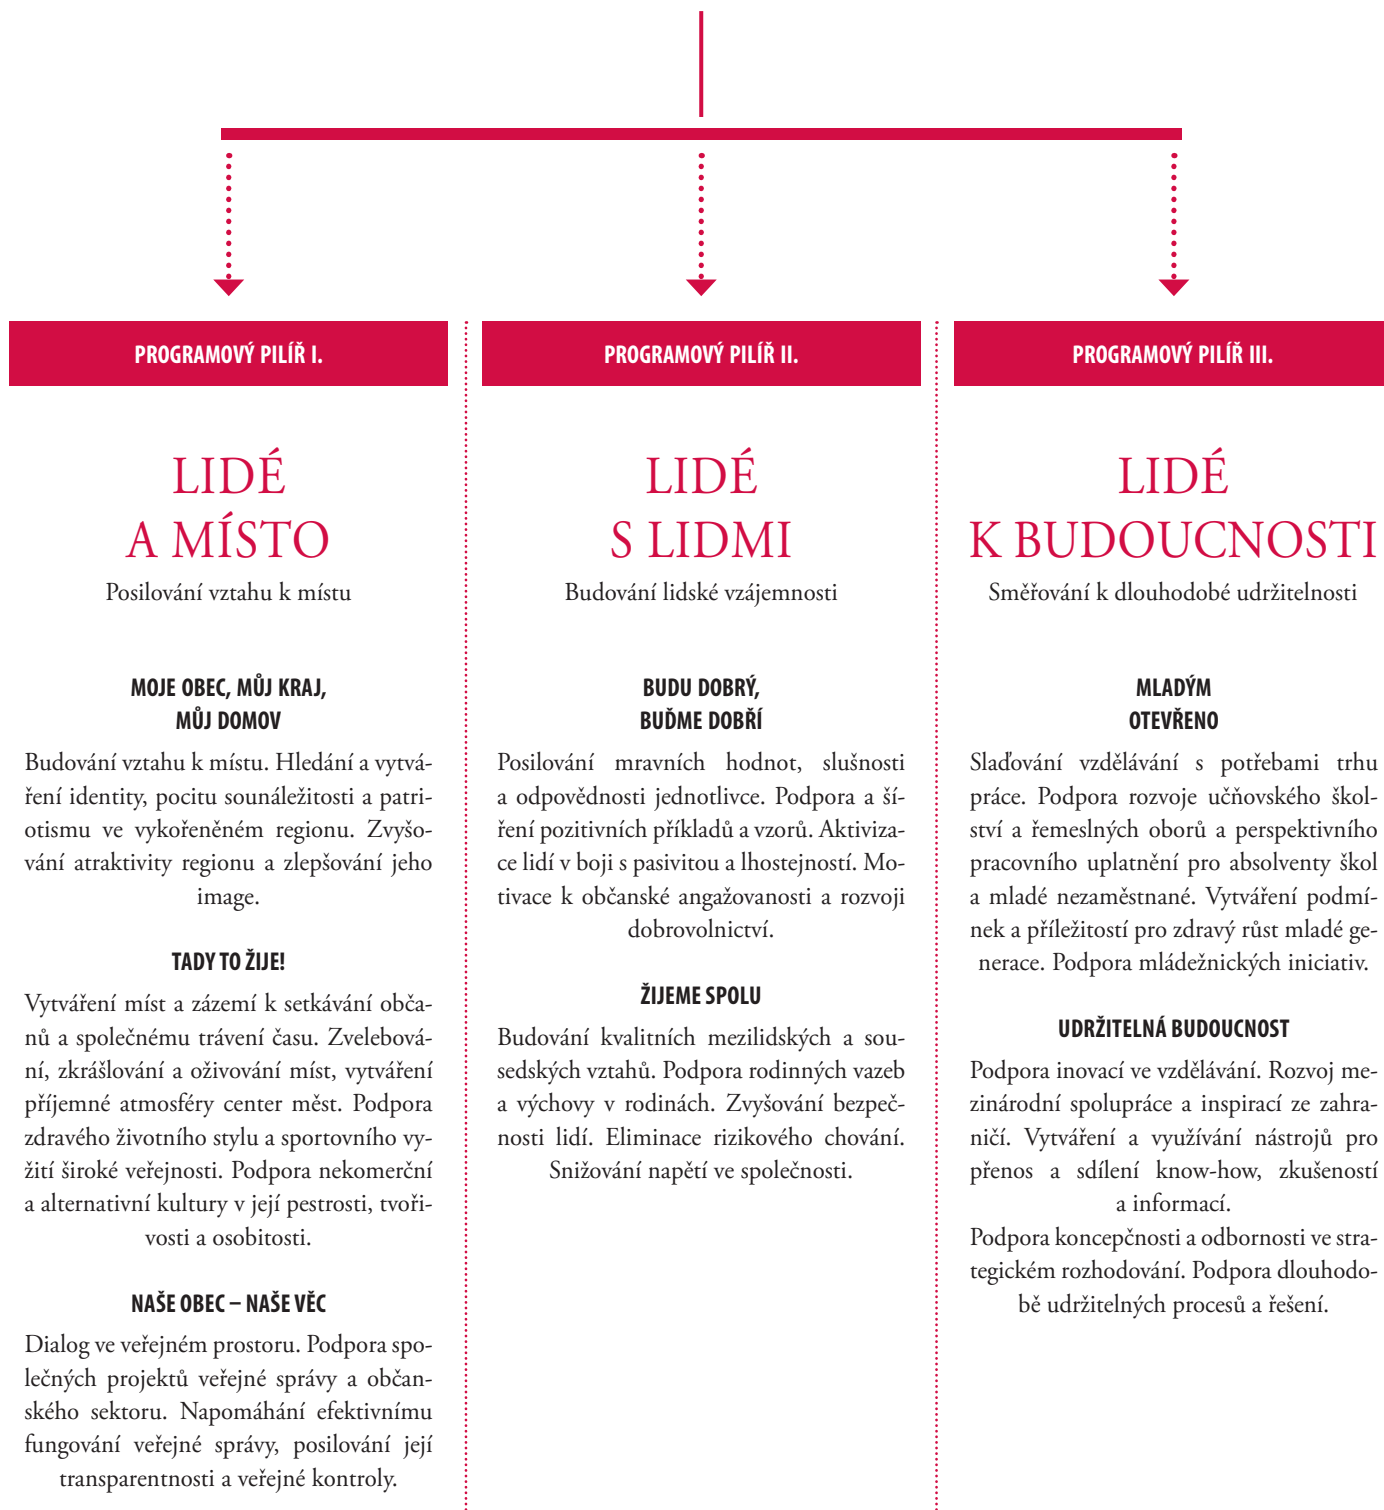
PROGRAMOVÝ PILÍŘ I.

LIDÉ
A MÍSTO

Posilování vztahu k místu

MOJE OBEC, MŮJ KRAJ, MŮJ DOMOV

Budování vztahu k místu. Hledání a vytváření identity, pocitu sounáležitosti a patriotismu ve vykořeněném regionu. Zvyšování atraktivity regionu a zlepšování jeho image.

TADY TO ŽIJE!

Vytváření míst a zázemí k setkávání občanů a společnému trávení času. Zvelebování, zkrášlování a oživování míst, vytváření příjemné atmosféry center měst. Podpora zdravého životního stylu a sportovního vyžití široké veřejnosti. Podpora nekomerční a alternativní kultury v její pestrosti, tvořivosti a osobitosti.

NAŠE OBEC – NAŠE VĚC

Dialog ve veřejném prostoru. Podpora společných projektů veřejné správy a občanského sektoru. Napomáhání efektivnímu fungování veřejné správy, posilování její transparentnosti a veřejné kontroly.

PROGRAMOVÝ PILÍŘ II.

LIDÉ
S LIDMI

Budování lidské vzájemnosti

BUDU DOBRÝ, BUĎME DOBŘÍ

Posilování mravních hodnot, slušnosti a odpovědnosti jednotlivce. Podpora a šíření pozitivních příkladů a vzorů. Aktivizace lidí v boji s pasivitou a lhostejností. Motivace k občanské angažovanosti a rozvoji dobrovolnictví.

ŽIJEME SPOLU

Budování kvalitních mezilidských a sousedských vztahů. Podpora rodinných vazeb a výchovy v rodinách. Zvyšování bezpečnosti lidí. Eliminace rizikového chování. Snižování napětí ve společnosti.

PROGRAMOVÝ PILÍŘ III.

LIDÉ
K BUDOUCNOSTI

Směřování k dlouhodobé udržitelnosti

MLADÝM OTEVŘENO

Slaďování vzdělávání s potřebami trhu práce. Podpora rozvoje učňovského školství a řemeslných oborů a perspektivního pracovního uplatnění pro absolventy škol a mladé nezaměstnané. Vytváření podmínek a příležitostí pro zdravý růst mladé generace. Podpora mládežnických iniciativ.

UDRŽITELNÁ BUDOUCNOST

Podpora inovací ve vzdělávání. Rozvoj mezinárodní spolupráce a inspirací ze zahraničí. Vytváření a využívání nástrojů pro přenos a sdílení know-how, zkušeností a informací.
Podpora koncepčnosti a odbornosti ve strategickém rozhodování. Podpora dlouhodobě udržitelných procesů a řešení.